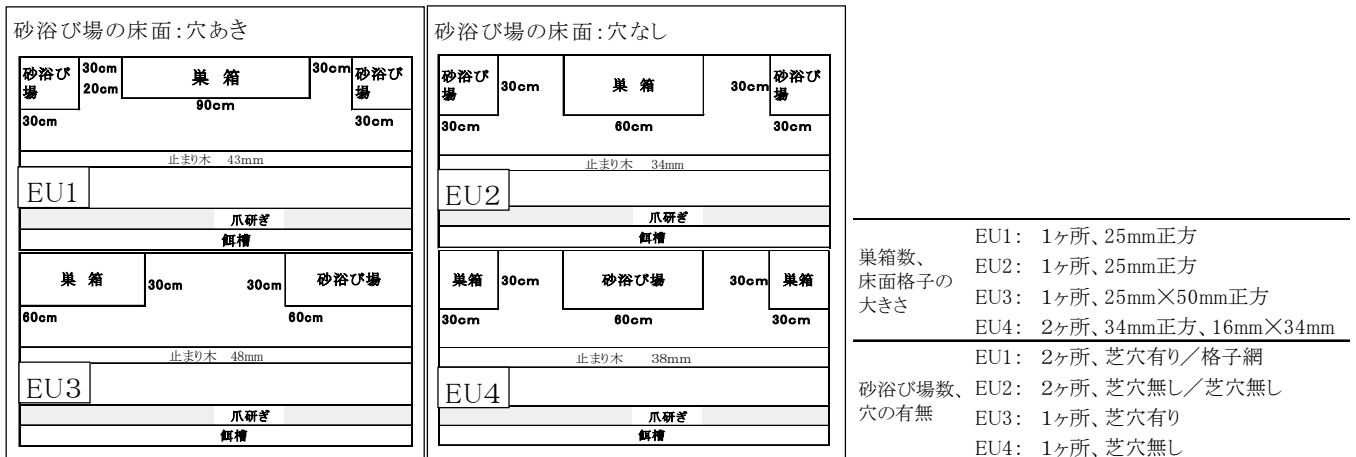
砂浴び場の床面:穴あき

砂浴び場 30cm 20cm 巣箱 90cm 30cm 砂浴び場
30cm 30cm
止まり木 43mm
EU1
爪研ぎ
餌槽

巣箱 30cm 30cm 砂浴び場
60cm 60cm
止まり木 48mm
EU3
爪研ぎ
餌槽

砂浴び場の床面:穴なし

砂浴び場 30cm 巣箱 30cm 砂浴び場
30cm 60cm 30cm
止まり木 34mm
EU2
爪研ぎ
餌槽

巣箱 30cm 砂浴び場 30cm 巣箱
30cm 60cm 30cm
止まり木 38mm
EU4
爪研ぎ
餌槽

| | |
|---|---|
| 巣箱数、床面格子の大きさ | EU1: 1ヶ所、25mm正方 |
| | EU2: 1ヶ所、25mm正方 |
| | EU3: 1ヶ所、25mm×50mm正方 |
| | EU4: 2ヶ所、34mm正方、16mm×34mm |
| 砂浴び場数、穴の有無 | EU1: 2ヶ所、芝穴有り/格子網 |
| | EU2: 2ヶ所、芝穴無し/芝穴無し |
| | EU3: 1ヶ所、芝穴有り |
| | EU4: 1ヶ所、芝穴無し |